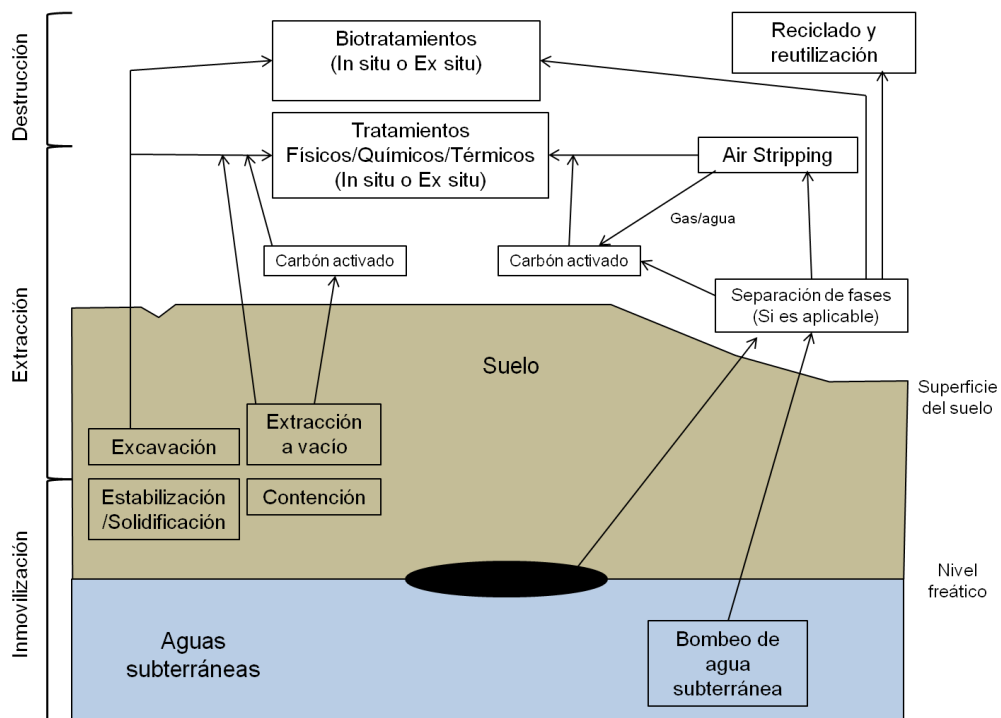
Destrucción

Extracción

Inmovilización

Biotratamientos (In situ o Ex situ)

Reciclado y reutilización

Tratamientos Físicos/Químicos/Térmicos (In situ o Ex situ)

Air Stripping

Gas/agua

Carbón activado

Carbón activado

Separación de fases (Si es aplicable)

Suelo

Superficie del suelo

Excavación

Extracción a vacío

Estabilización /Solidificación

Contención

Nivel freático

Aguas subterráneas

Bombeo de agua subterránea